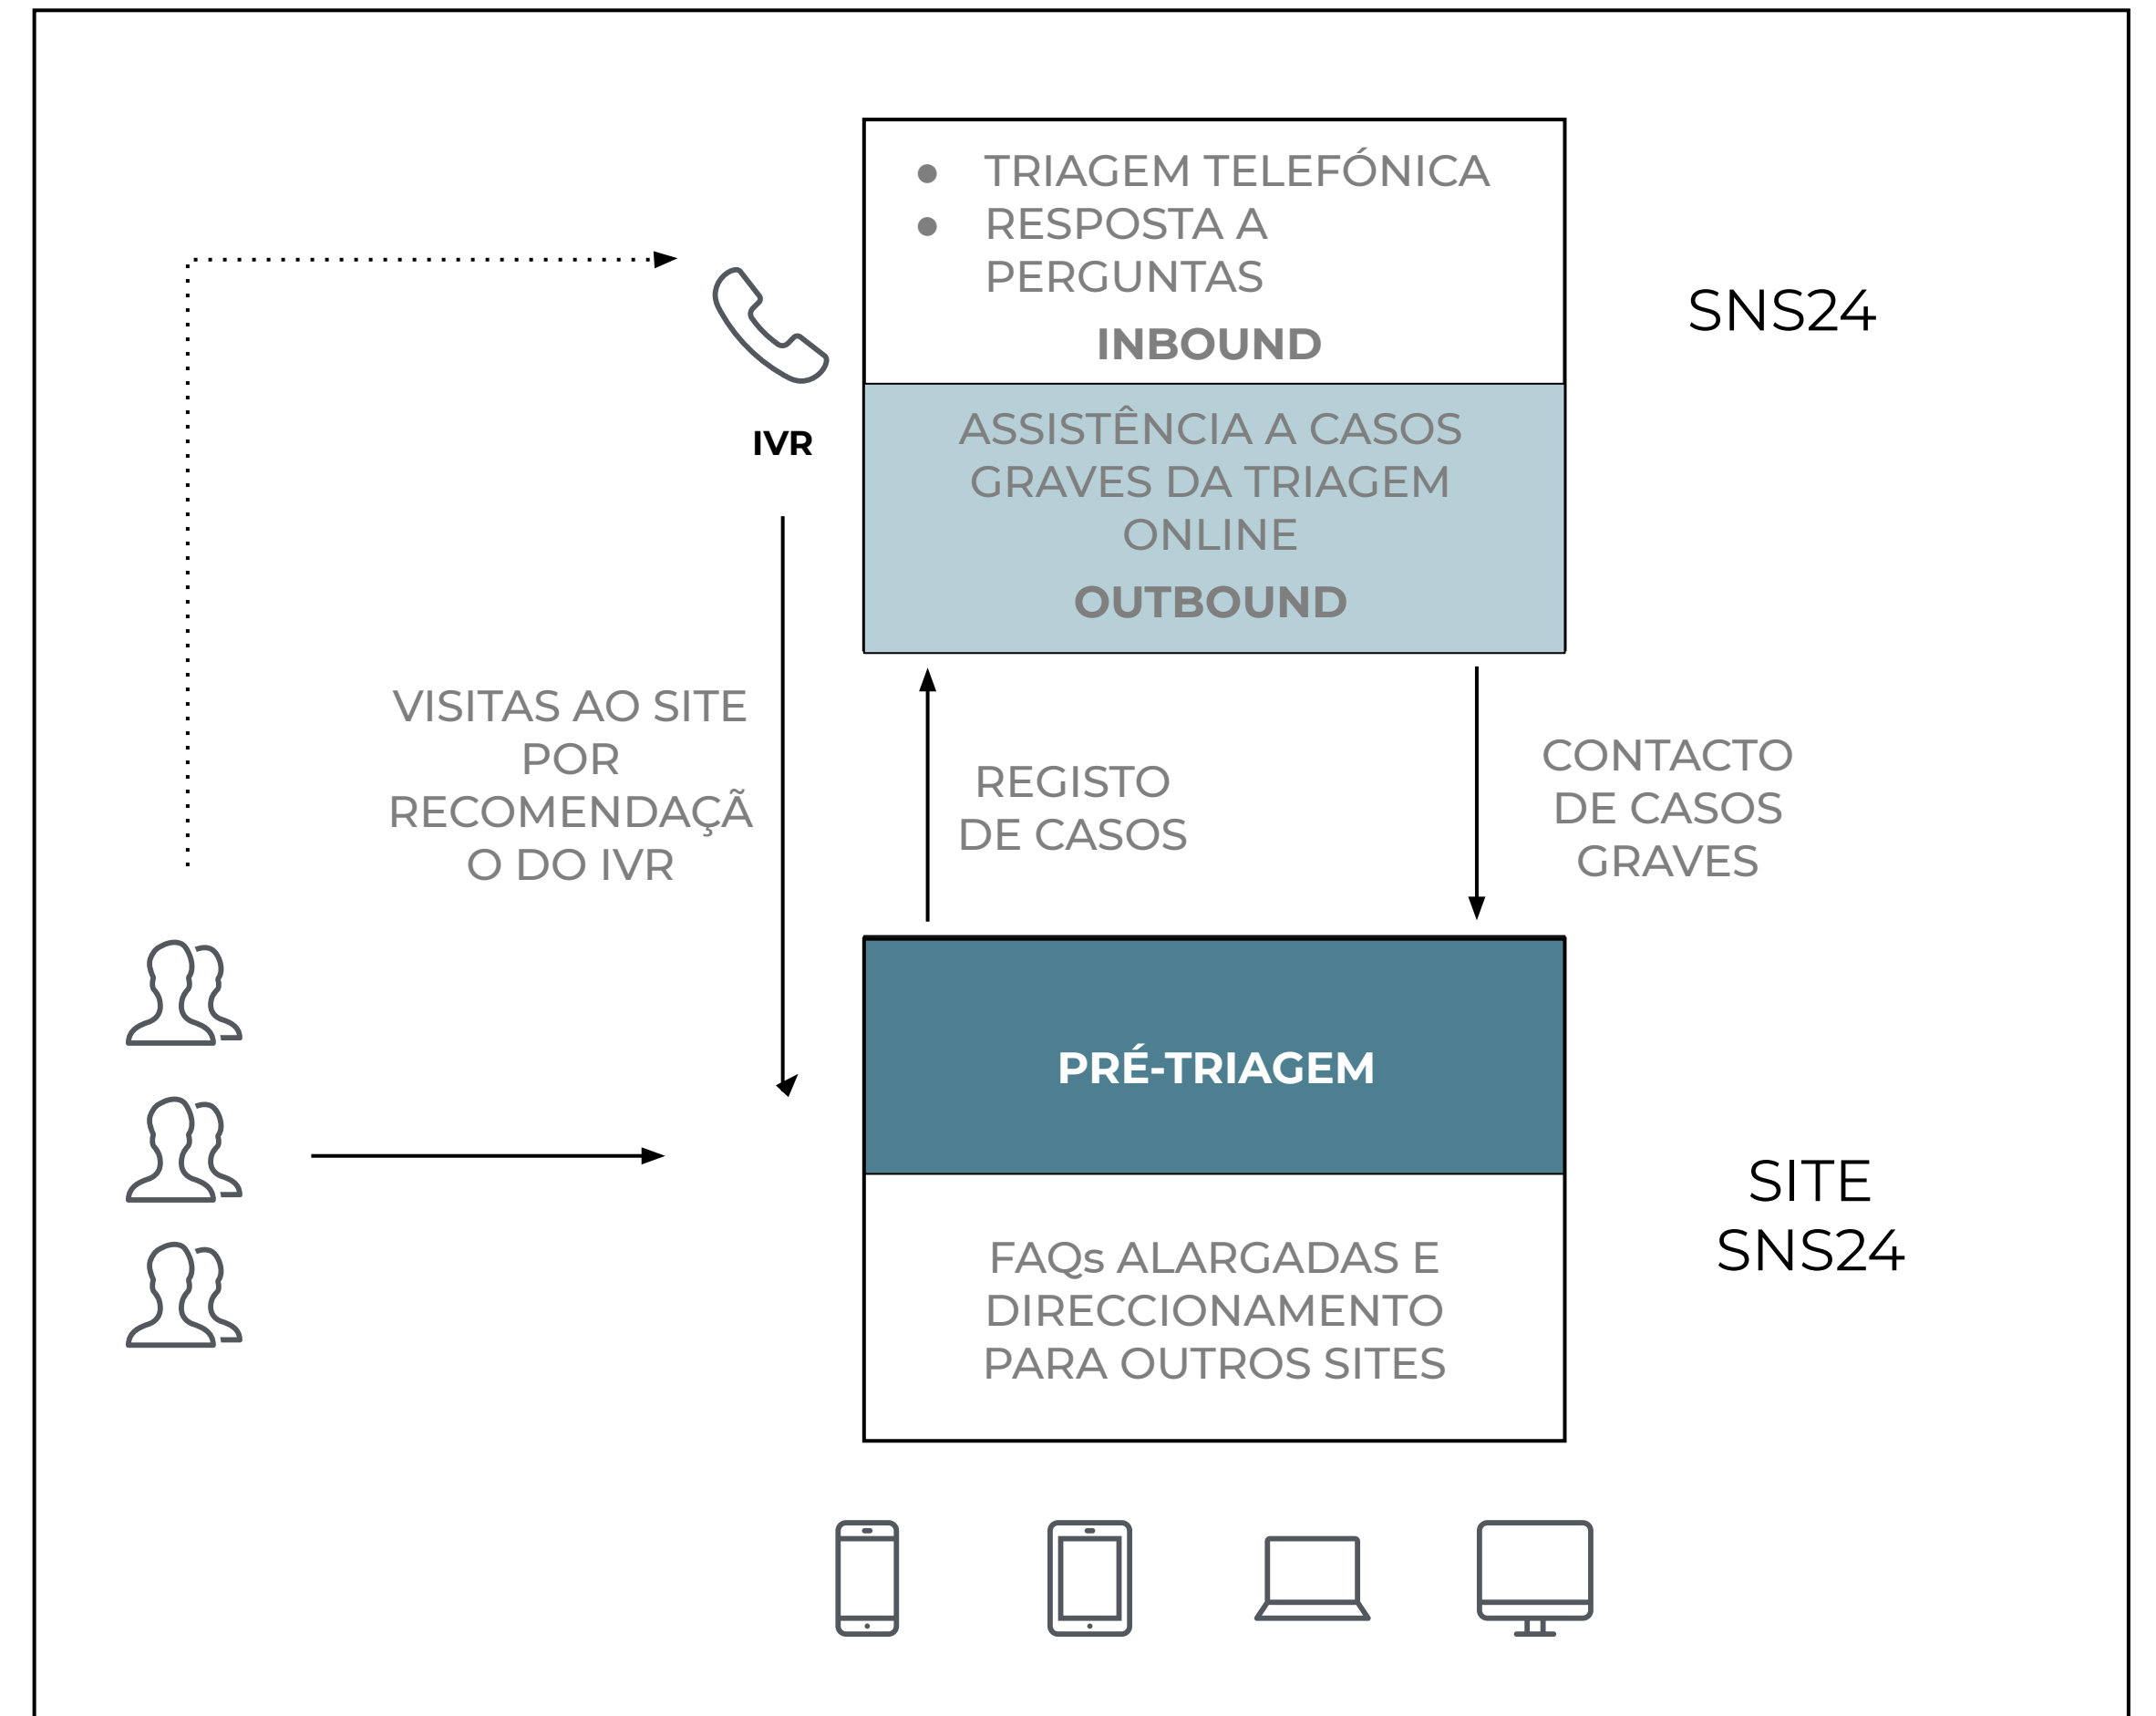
- TRIAGEM TELEFÓNICA
- RESPOSTA A PERGUNTAS

INBOUND

SNS24

IVR

ASSISTÊNCIA A CASOS GRAVES DA TRIAGEM ONLINE

OUTBOUND

VISITAS AO SITE POR RECOMENDAÇÃO DO IVR

REGISTO DE CASOS

CONTACTO DE CASOS GRAVES

PRÉ-TRIAGEM

SITE SNS24

FAQs ALARGADAS E DIRECCIONAMENTO PARA OUTROS SITES